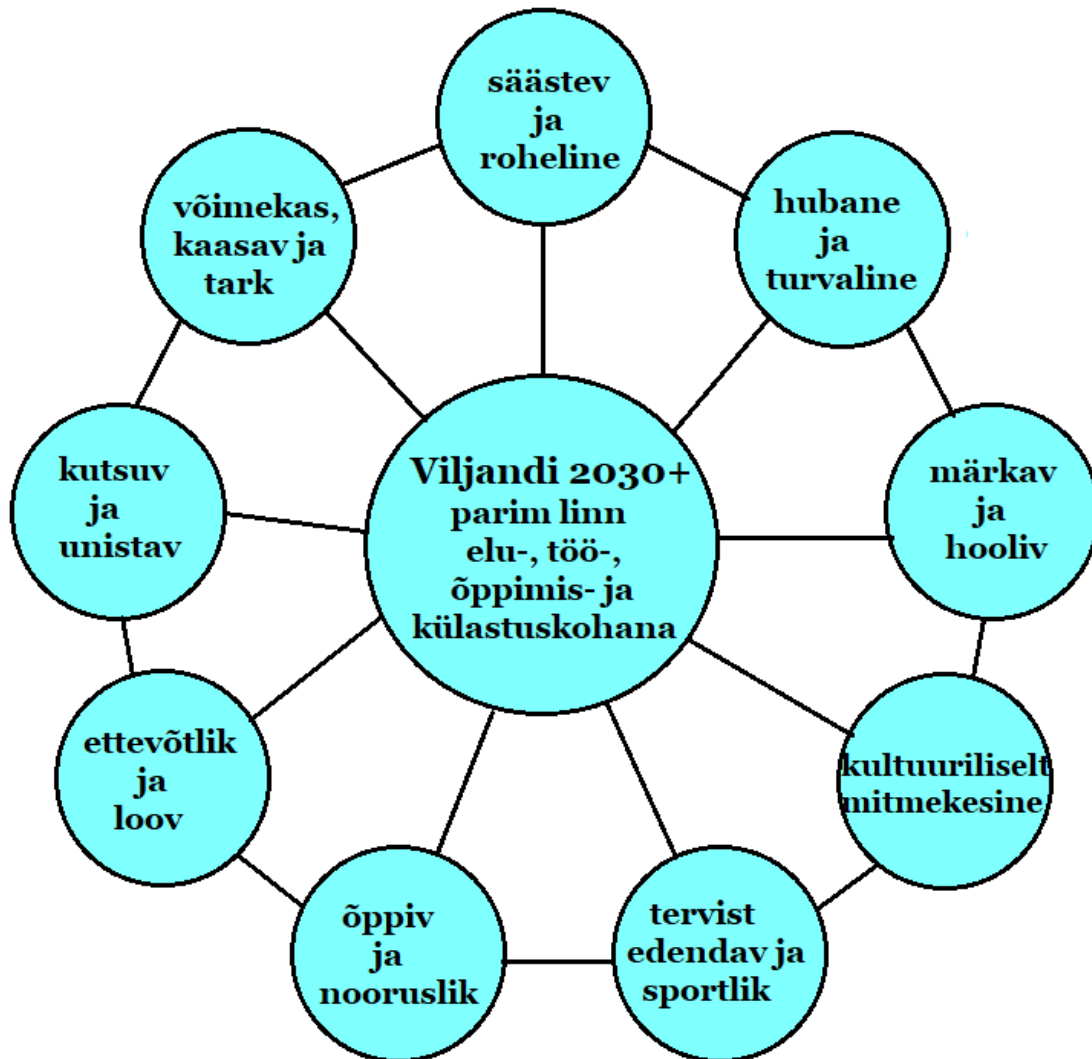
säästev ja roheline

võimekas, kaasav ja tark

hubane ja turvaline

kutsuv ja unistav

Viljandi 2030+ parim linn elu-, töö-, õppimis- ja külastuskohana

märkav ja hooliv

ettevõtlik ja loov

kultuuriliselt mitmekesine

õppiv ja nooruslik

tervist edendav ja sportlik